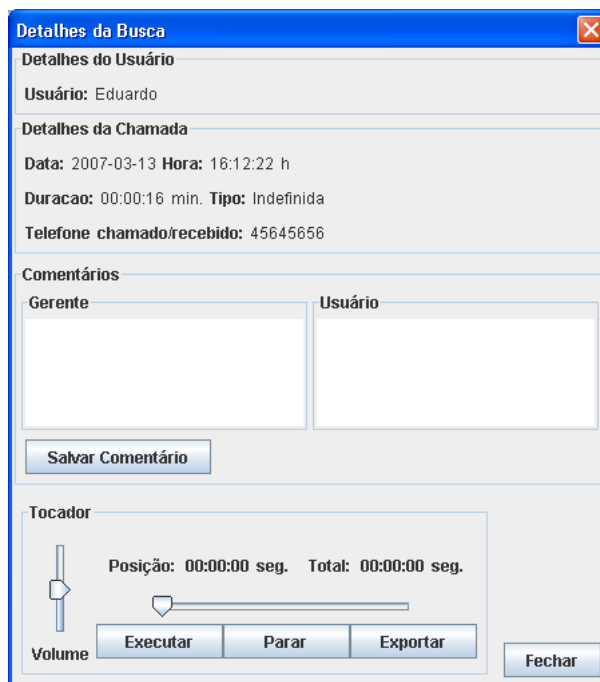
Detalhes da Busca

Detalhes do Usuário

Usuário: Eduardo

Detalhes da Chamada

Data: 2007-03-13 Hora: 16:12:22 h

Duracao: 00:00:16 min. Tipo: Indefinida

Telefone chamado/recebido: 45645656

Comentários

Gerente

Usuário

Salvar Comentário

Tocador

Posição: 00:00:00 seg. Total: 00:00:00 seg.

Volume

Executar

Parar

Exportar

Fechar